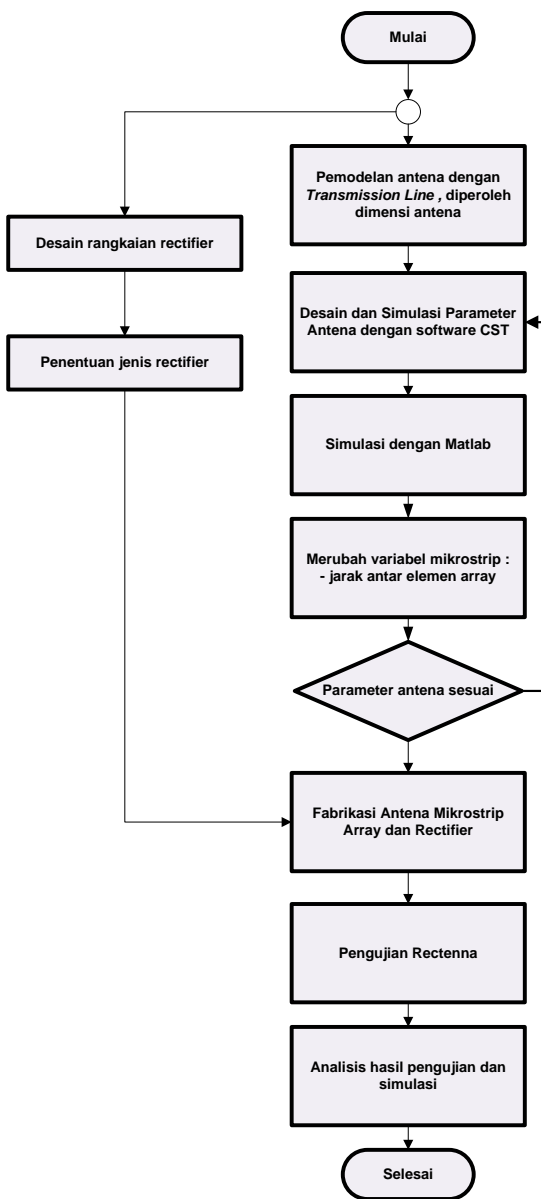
Mulai

Desain rangkaian rectifier

Penentuan jenis rectifier

Pemodelan antena dengan *Transmission Line* , diperoleh dimensi antena

Desain dan Simulasi Parameter Antena dengan software CST

Simulasi dengan Matlab

Merubah variabel mikrostrip :
- jarak antar elemen array

Parameter antena sesuai

Fabrikasi Antena Mikrostrip Array dan Rectifier

Pengujian Rectenna

Analisis hasil pengujian dan simulasi

Selesai